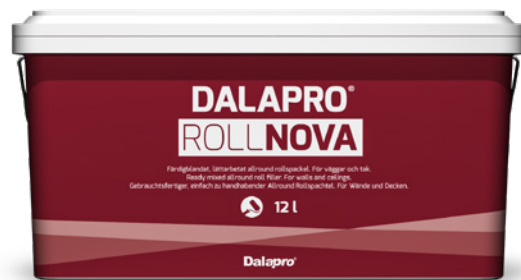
DALAPRO®
ROLLNOVA

Färdigblandat, lättarbetat allround rollspackel. För väggar och tak.
Ready mixed allround roll filler. For walls and ceilings.
Gebrauchtsfertiger, einfach zu handhabender Allround Rollspachtel. Für Wände und Decken.

12 l

Dalapro